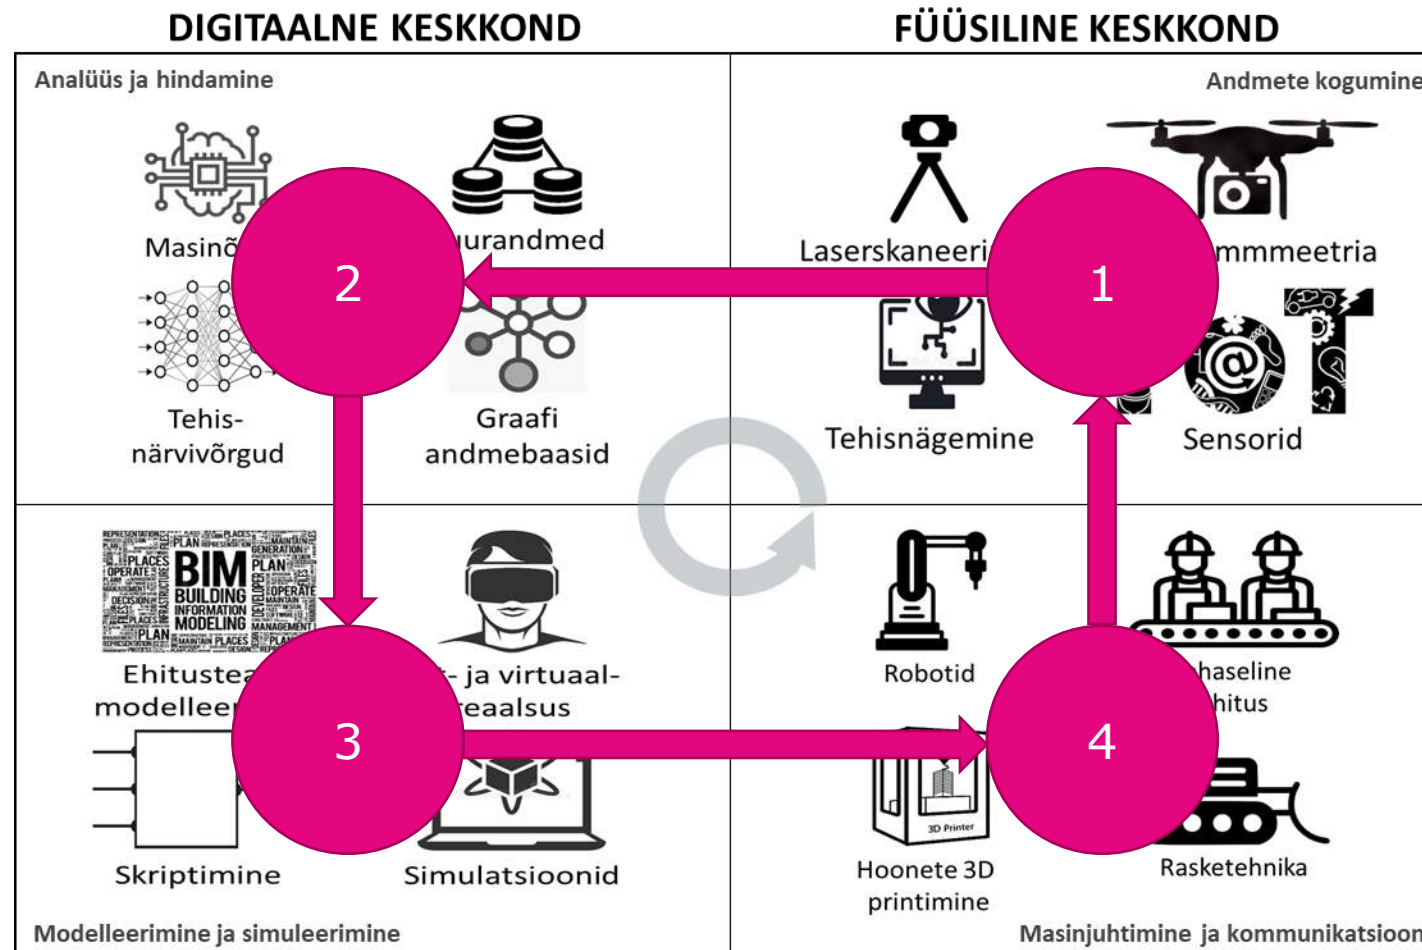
DIGITAALNE KESKKOND

FÜÜSILINE KESKKOND

Analüüs ja hindamine

Andmete kogumine

Masinõ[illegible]

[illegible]urandmed

2

1

Laserskaneeri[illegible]

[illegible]mmmeetria

Tehisnärvivõrgud

Graafi andmebaasid

Tehisnägemine

Sensorid

BIM BUILDING INFORMATION MODELING PLAN OPERATE PLACES

Ehitustea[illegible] modellee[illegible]

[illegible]- ja virtuaalreaalsus

Robotid

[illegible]haseline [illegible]hitus

3

4

Skriptimine

Simulatsioonid

3D Printer

Hoonete 3D printimine

Rasketehnika

Modelleerimine ja simuleerimine

Masinjuhtimine ja kommunikatsioon